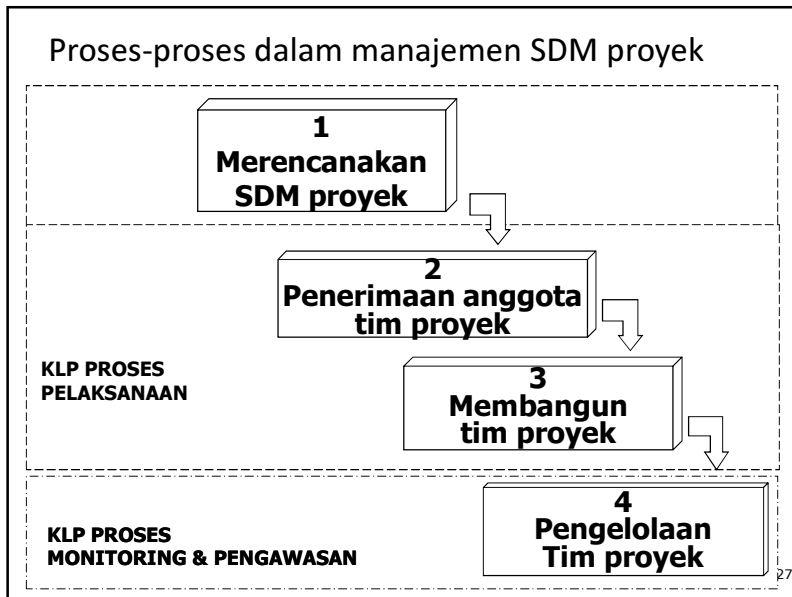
Proses-proses dalam manajemen SDM proyek

1
Merencanakan
SDM proyek

2
Penerimaan anggota
tim proyek

KLP PROSES
PELAKSANAAN

3
Membangun
tim proyek

KLP PROSES
MONITORING & PENGAWASAN

4
Pengelolaan
Tim proyek

27